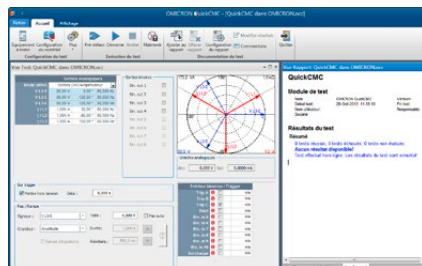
OMICRON QuickCMC - [QuickCMC dans OMICRON.occ]

Accueil | Affichage

Équipement à tester | Configuration du matériel | Pas | Pré-défaut | Démarrer | Arrêter | Maintenir | Ajouter au rapport | Effacer rapport | Configuration du rapport | Modifier résultats | Commentaires | Quitter

Configuration du test | Exécution du test | Documentation du test

Vue Test: QuickCMC dans OMICRON.occ

Sorties analogiques

Entrées binaires

Bin. ent. 1
Bin. ent. 2
Bin. ent. 3
Bin. ent. 4
Bin. ent. 5
Bin. ent. 6

Vue Rapport: QuickCMC dans OMICRON.occ

QuickCMC

Module de test

Nom
Début test
Nom utilisateur
Société

OMICRON QuickCMC
28-Sep-2012 11:55:55

Version
Fin test
Responsable

Résultats du test

Résumé

0 tests réussis, 0 tests échoués, 0 tests non évalués.
Aucun résultat disponible!
Test effectué hors ligne. Les résultats du test sont simulés!

Sur trigger
Arrêter hors tension
Délai :

Pas / Rampe
Signaux :
Taille :
Pas auto
Grandeur : Amplitude
Durée :
Rampe d'impulsions
Nombre de :

Entrées binaires / Trigger
Trigger